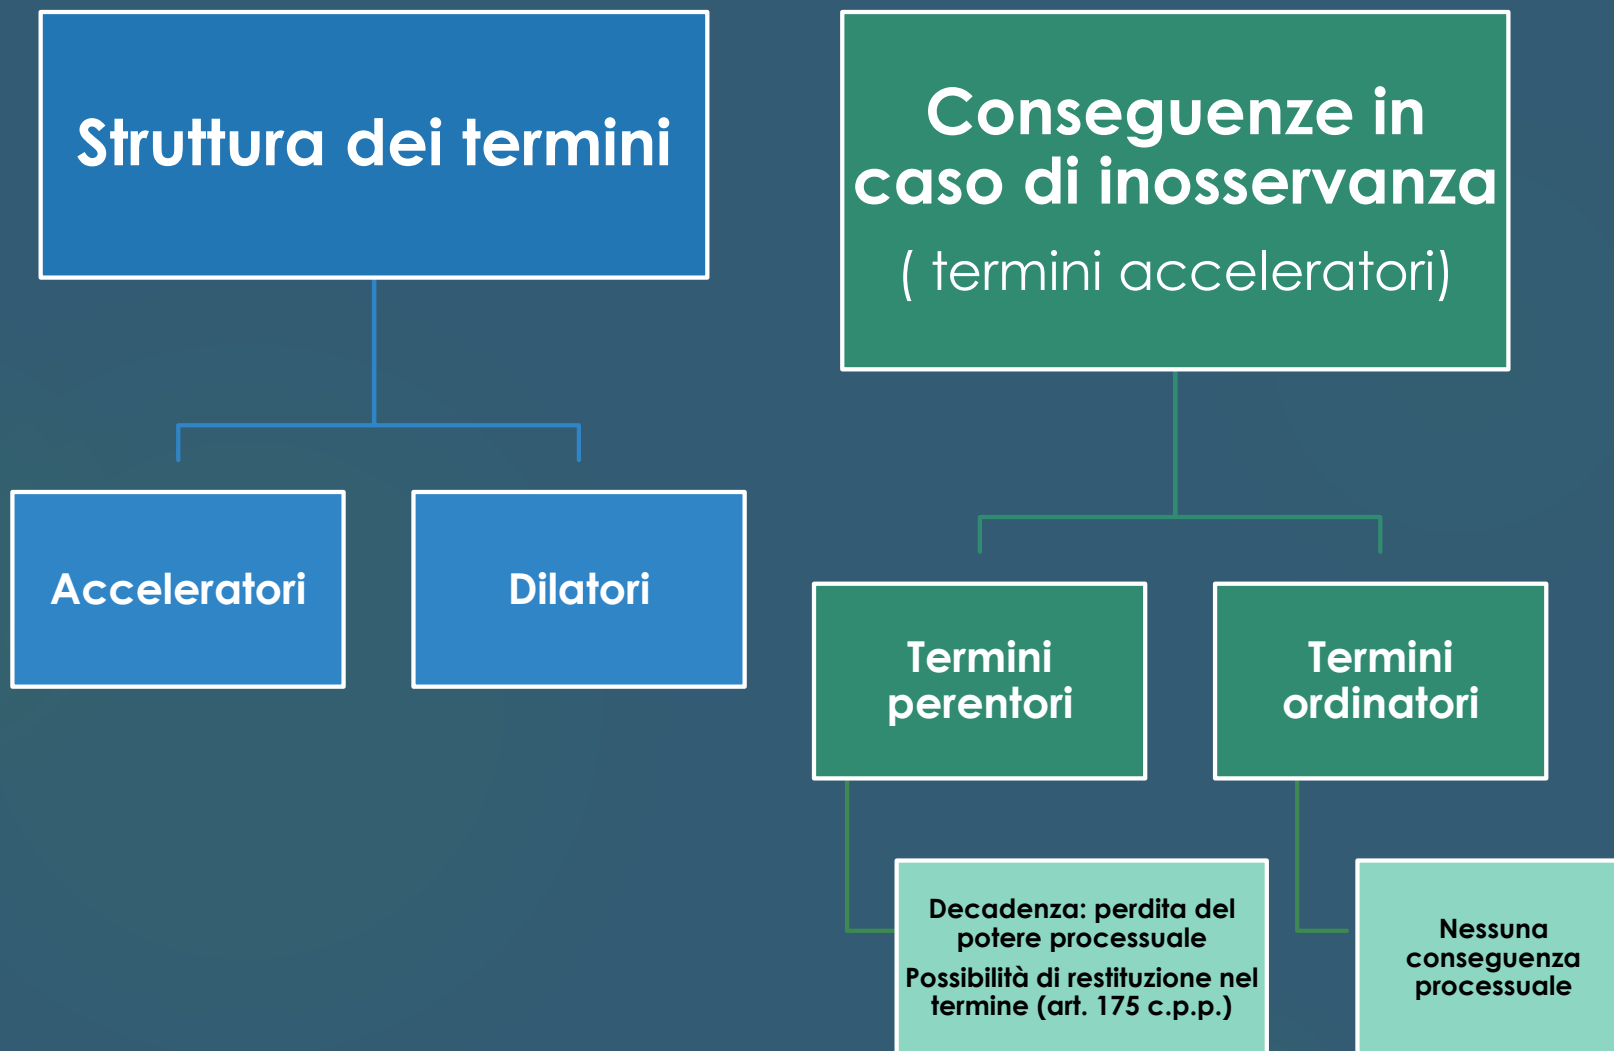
Struttura dei termini

Acceleratori

Dilatori

Conseguenze in caso di inosservanza
( termini acceleratori)

Termini perentori

Termini ordinatori

Decadenza: perdita del potere processuale
Possibilità di restituzione nel termine (art. 175 c.p.p.)

Nessuna conseguenza processuale